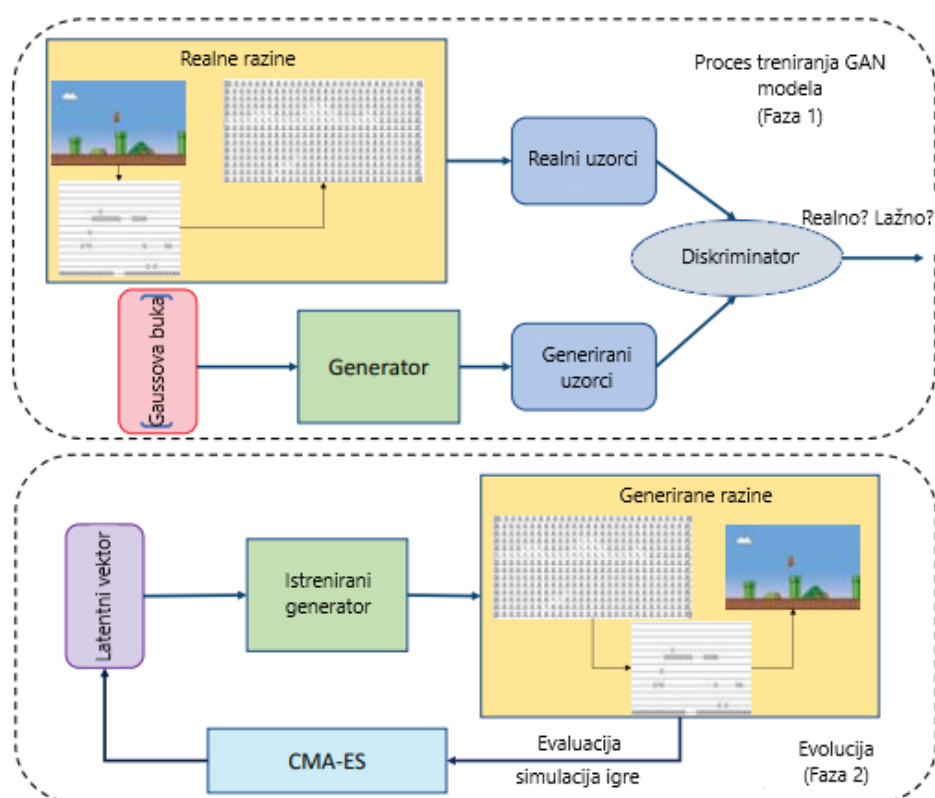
Realne razine

Proces treniranja GAN modela (Faza 1)

Realni uzorci

Realno? Lažno?

Diskriminator

Gaussova buka

Generator

Generirani uzorci

Generirane razine

Latentni vektor

Istrenirani generator

CMA-ES

Evaluacija simulacija igre

Evolucija (Faza 2)